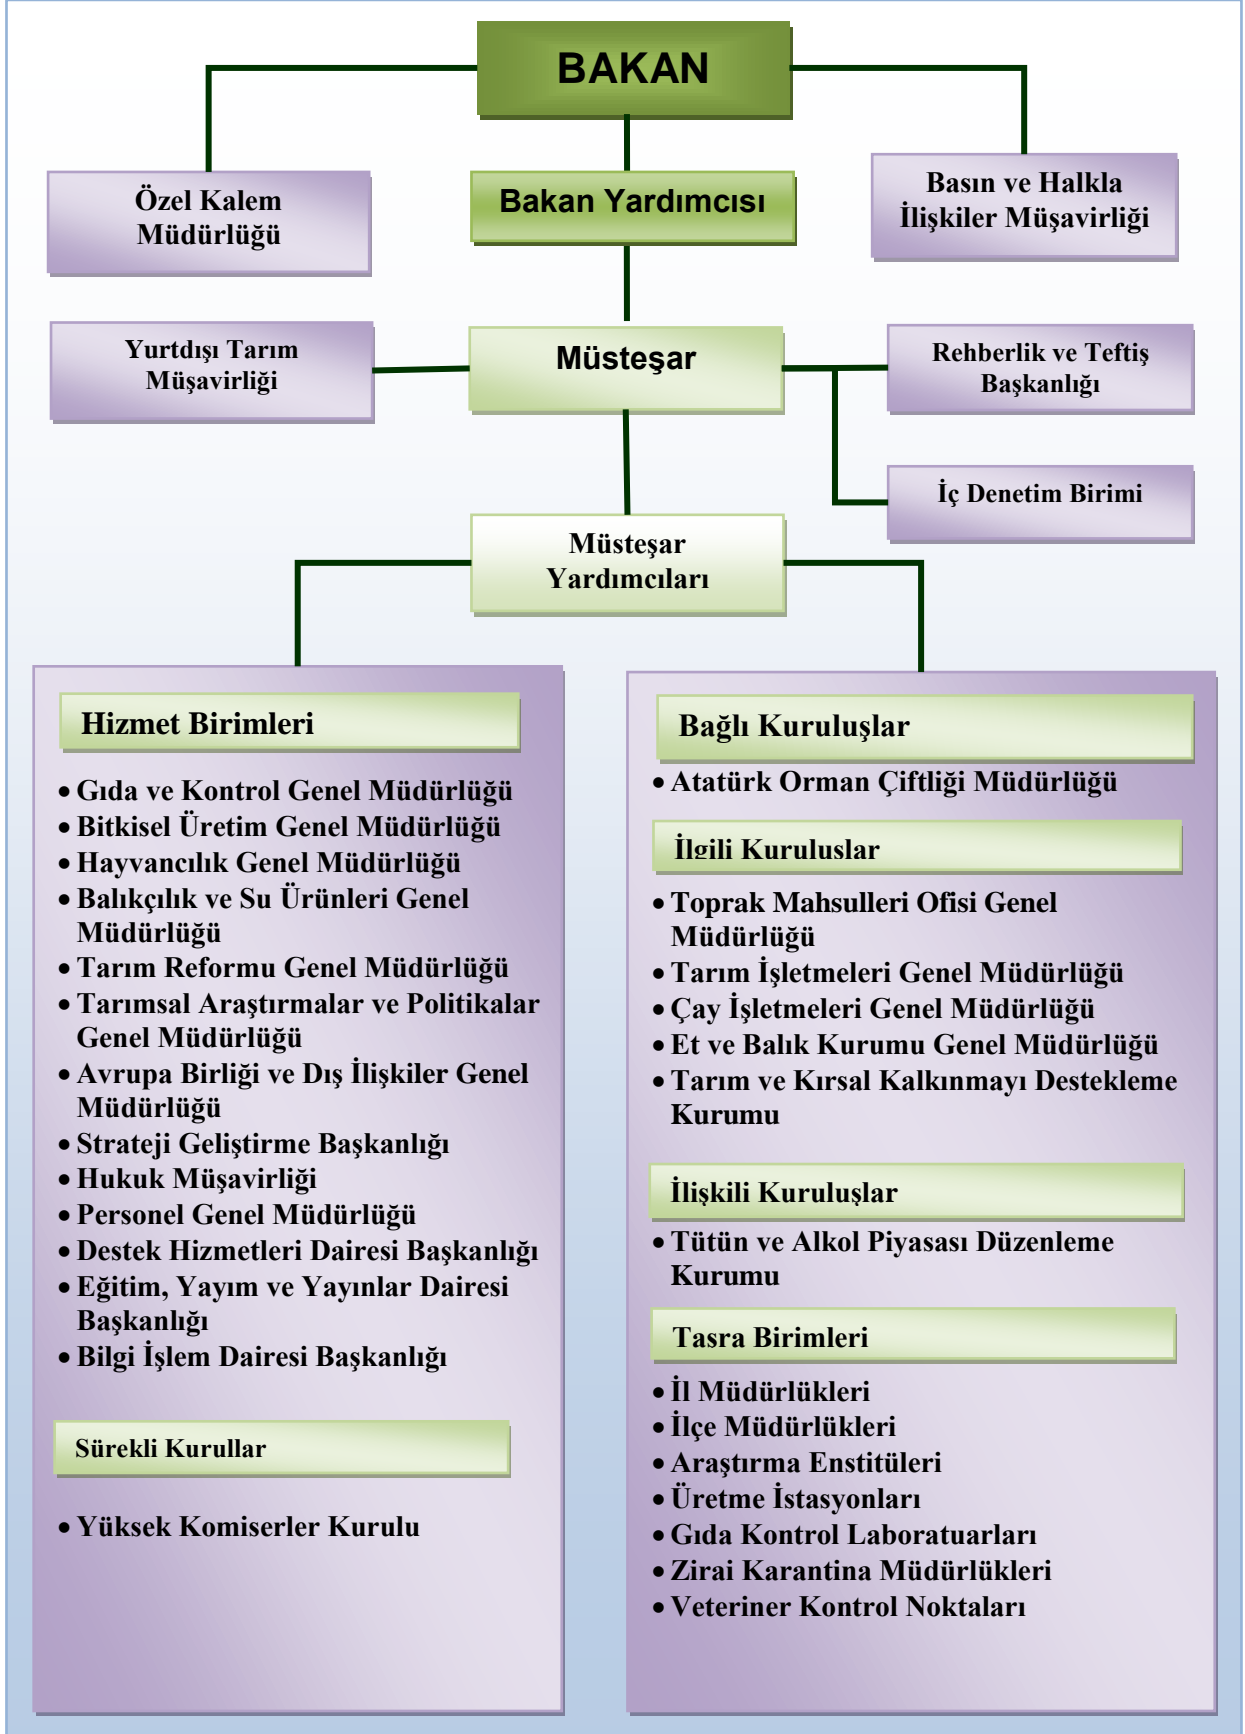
BAKAN

Özel Kalem Müdürlüğü

Bakan Yardımcısı

Basın ve Halkla İlişkiler Müşavirliği

Yurtdışı Tarım Müşavirliği

Müsteşar

Rehberlik ve Teftiş Başkanlığı

İç Denetim Birimi

Müsteşar Yardımcıları

Hizmet Birimleri

• Gıda ve Kontrol Genel Müdürlüğü
• Bitkisel Üretim Genel Müdürlüğü
• Hayvancılık Genel Müdürlüğü
• Balıkçılık ve Su Ürünleri Genel Müdürlüğü
• Tarım Reformu Genel Müdürlüğü
• Tarımsal Araştırmalar ve Politikalar Genel Müdürlüğü
• Avrupa Birliği ve Dış İlişkiler Genel Müdürlüğü
• Strateji Geliştirme Başkanlığı
• Hukuk Müşavirliği
• Personel Genel Müdürlüğü
• Destek Hizmetleri Dairesi Başkanlığı
• Eğitim, Yayım ve Yayınlar Dairesi Başkanlığı
• Bilgi İşlem Dairesi Başkanlığı

Sürekli Kurullar

• Yüksek Komiserler Kurulu

Bağlı Kuruluşlar

• Atatürk Orman Çiftliği Müdürlüğü

İlgili Kuruluslar

• Toprak Mahsulleri Ofisi Genel Müdürlüğü
• Tarım İşletmeleri Genel Müdürlüğü
• Çay İşletmeleri Genel Müdürlüğü
• Et ve Balık Kurumu Genel Müdürlüğü
• Tarım ve Kırsal Kalkınmayı Destekleme Kurumu

İlişkili Kuruluşlar

• Tütün ve Alkol Piyasası Düzenleme Kurumu

Tasra Birimleri

• İl Müdürlükleri
• İlçe Müdürlükleri
• Araştırma Enstitüleri
• Üretme İstasyonları
• Gıda Kontrol Laboratuarları
• Zirai Karantina Müdürlükleri
• Veteriner Kontrol Noktaları